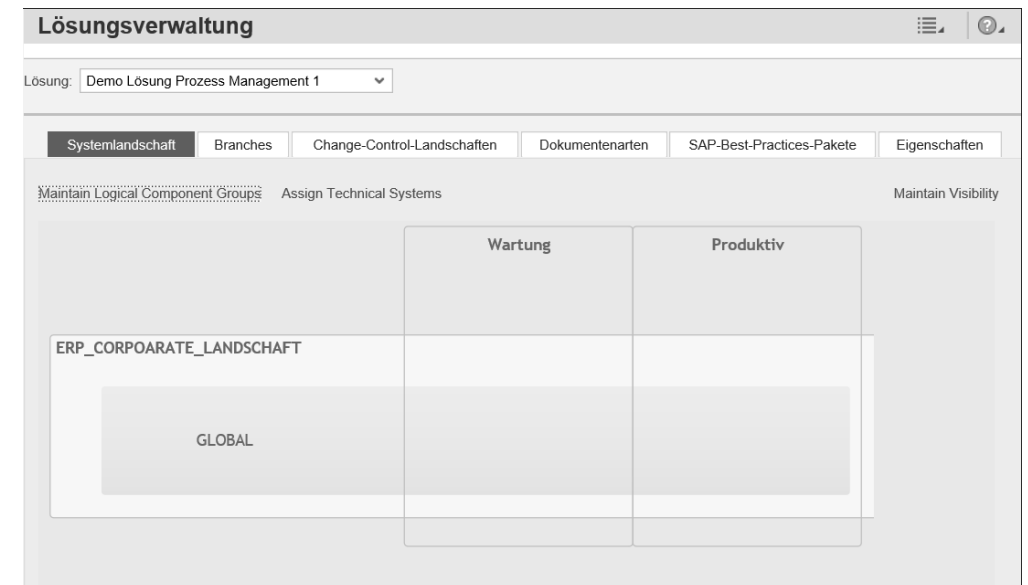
Lösungsverwaltung

Lösung: Demo Lösung Prozess Management 1

Systemlandschaft | Branches | Change-Control-Landschaften | Dokumentenarten | SAP-Best-Practices-Pakete | Eigenschaften

Maintain Logical Component Groups Assign Technical Systems Maintain Visibility

Wartung

Produktiv

ERP_CORPOARATE_LANDSCHAFT

GLOBAL